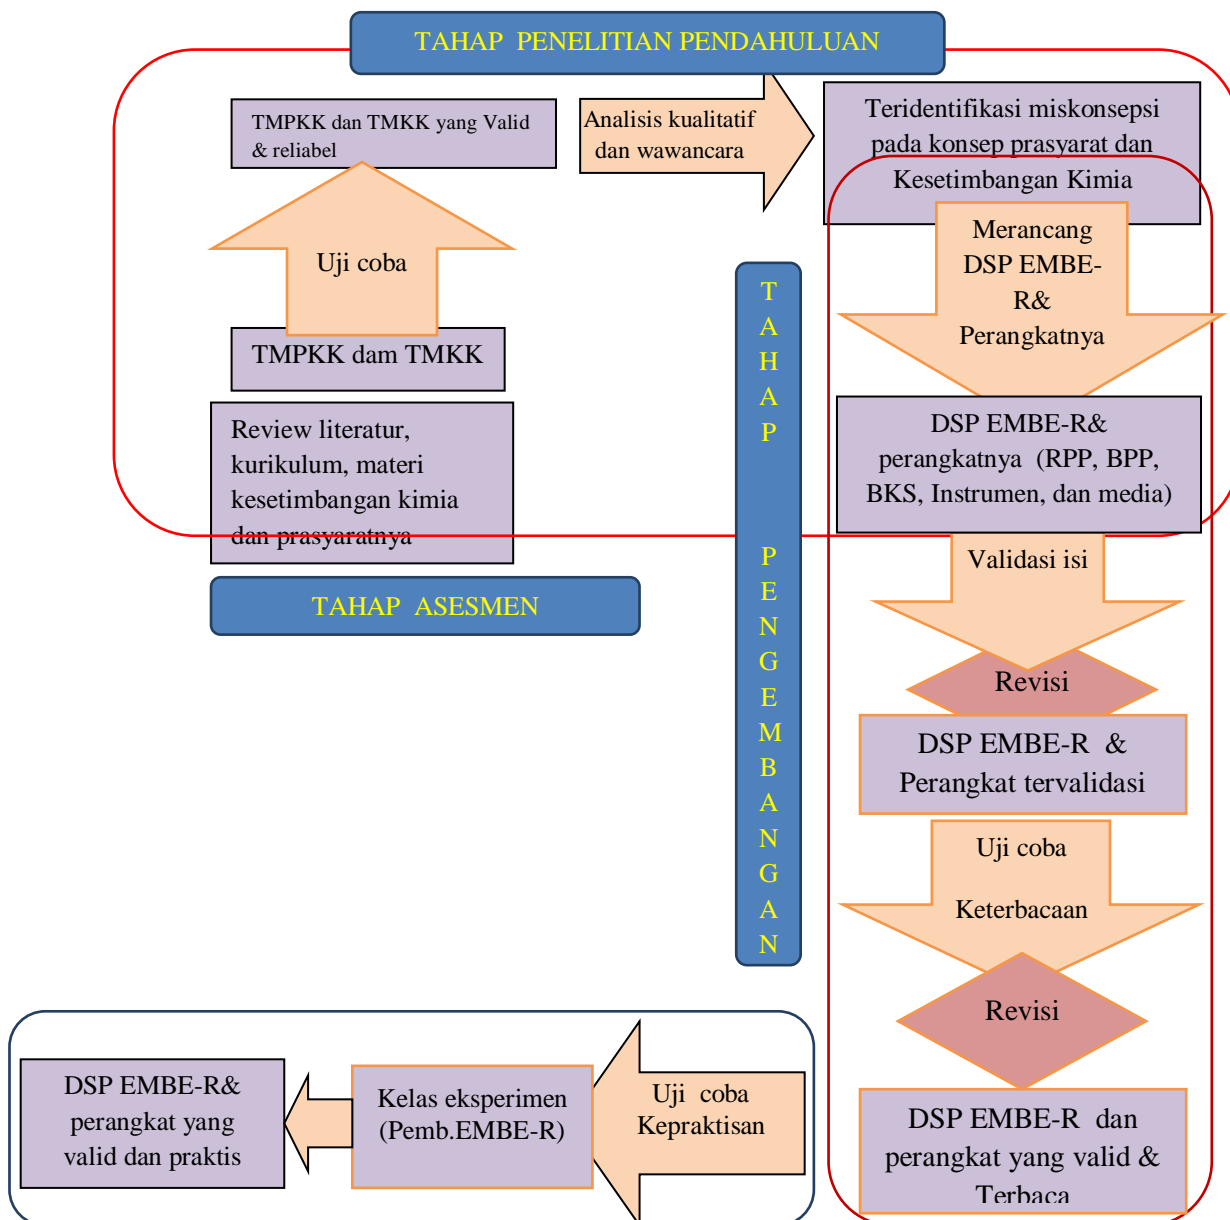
TAHAP PENELITIAN PENDAHULUAN

TMPKK dan TMKK yang Valid & reliabel

Analisis kualitatif dan wawancara

Teridentifikasi miskonsepsi pada konsep prasyarat dan Kesetimbangan Kimia

Uji coba

TMPKK dam TMKK

Review literatur, kurikulum, materi kesetimbangan kimia dan prasyaratnya

TAHAP ASESMEN

T A H A P P E N G E M B A N G A N

Merancang DSP EMBE-R& Perangkatnya

DSP EMBE-R& perangkatnya (RPP, BPP, BKS, Instrumen, dan media)

Validasi isi

Revisi

DSP EMBE-R & Perangkat tervalidasi

Uji coba Keterbacaan

Revisi

DSP EMBE-R dan perangkat yang valid & Terbaca

DSP EMBE-R& perangkat yang valid dan praktis

Kelas eksperimen (Pemb.EMBE-R)

Uji coba Kepraktisan